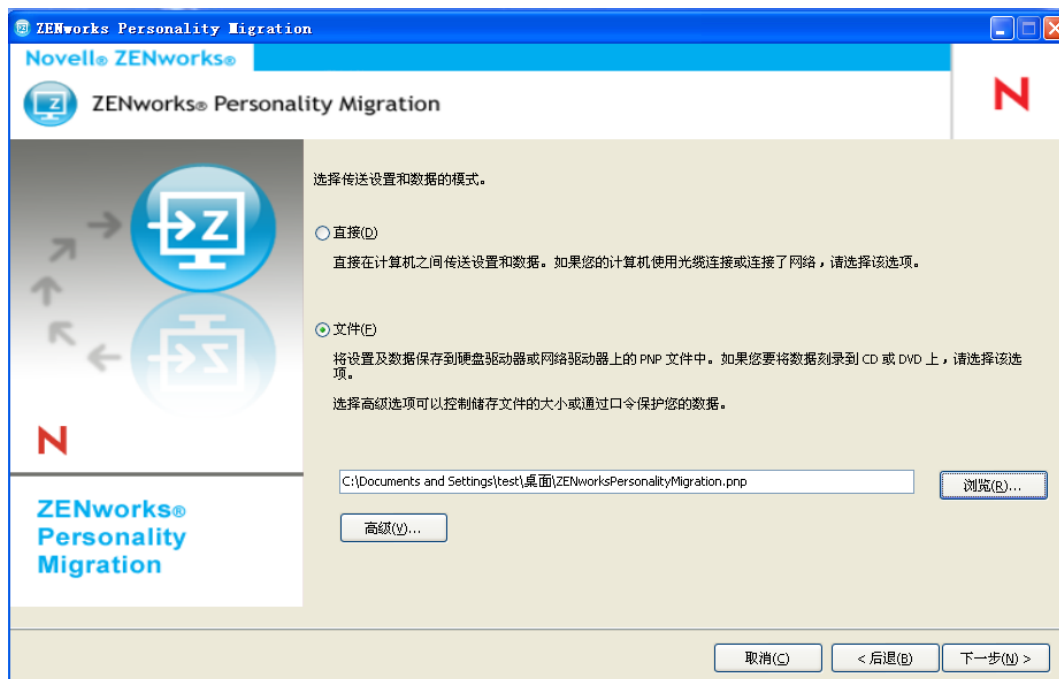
ZENworks Personality Migration

Novell® ZENworks®

ZENworks® Personality Migration

N

选择传送设置和数据的模式。

直接(D)

直接在计算机之间传送设置和数据。如果您的计算机使用光缆连接或连接了网络，请选择该选项。

文件(F)

将设置及数据保存到硬盘驱动器或网络驱动器上的 PNP 文件中。如果您要将数据刻录到 CD 或 DVD 上，请选择该选项。

选择高级选项可以控制储存文件的大小或通过口令保护您的数据。

N

ZENworks® Personality Migration

C:\Documents and Settings\test\桌面\ZENworksPersonalityMigration.pnp

浏览(R)...

高级(V)...

取消(C)

< 后退(B)

下一步(N) >